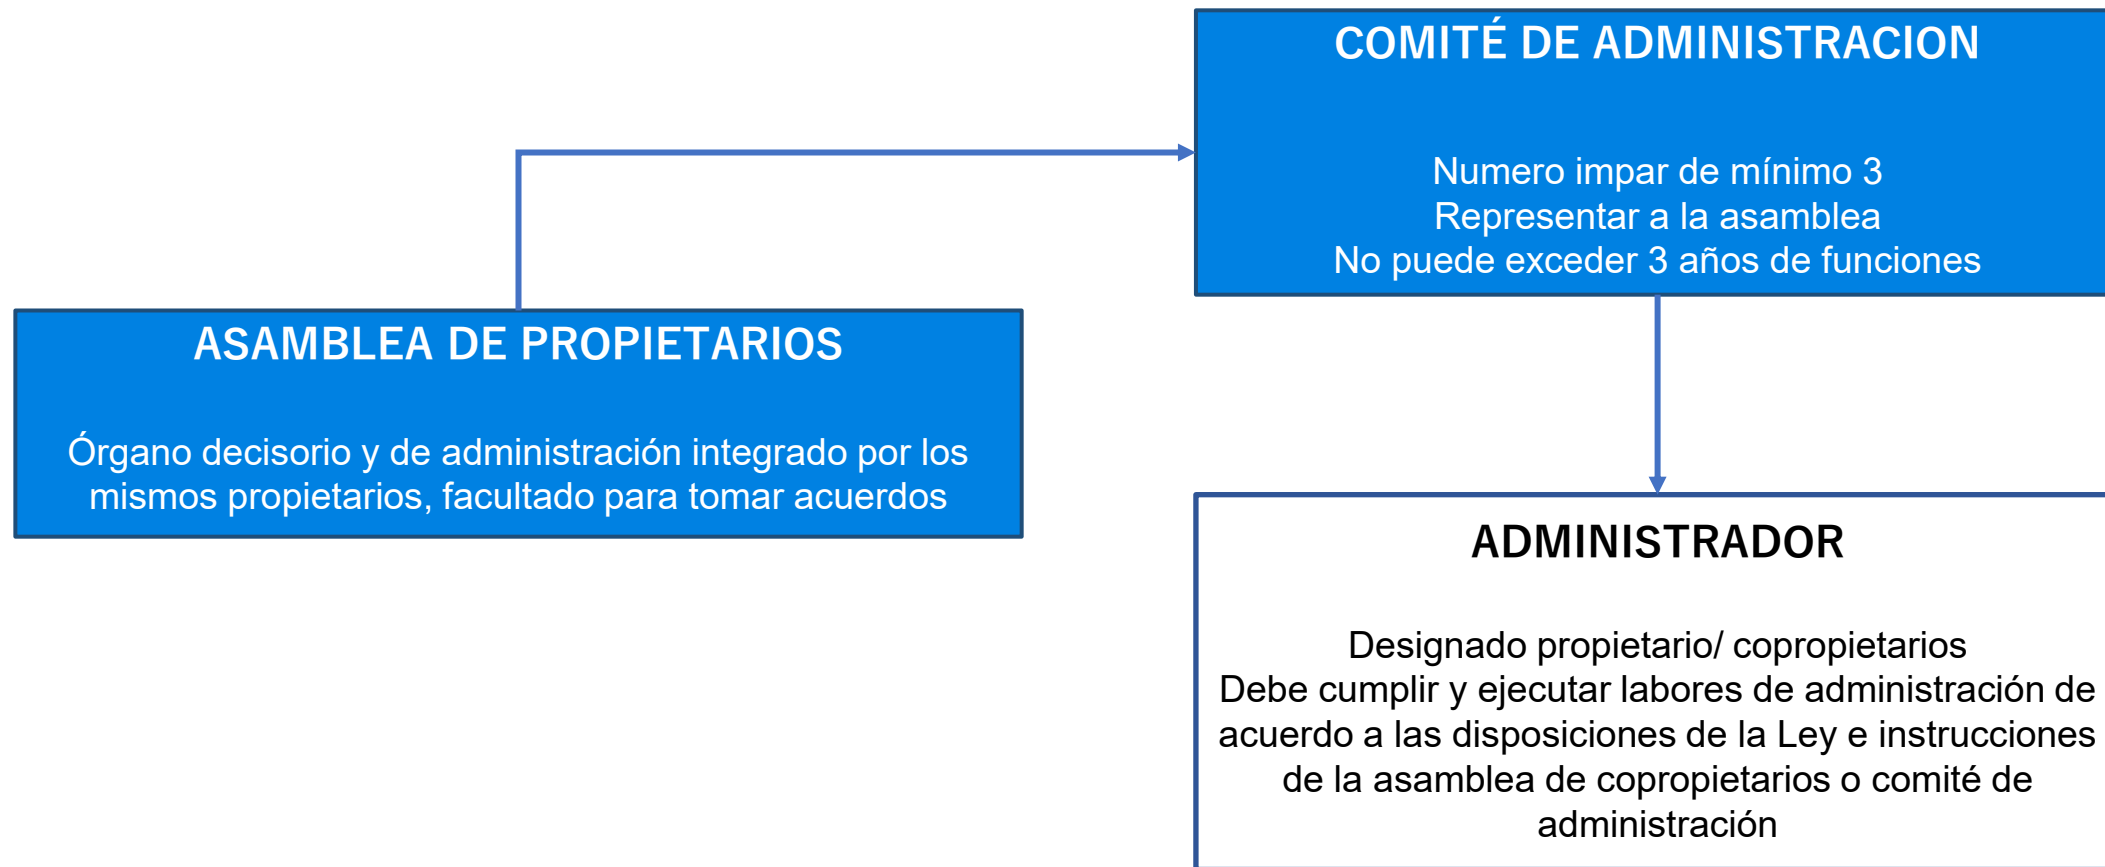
COMITÉ DE ADMINISTRACION

Numero impar de mínimo 3
Representar a la asamblea
No puede exceder 3 años de funciones

ASAMBLEA DE PROPIETARIOS

Órgano decisorio y de administración integrado por los mismos propietarios, facultado para tomar acuerdos

ADMINISTRADOR

Designado propietario/ copropietarios
Debe cumplir y ejecutar labores de administración de acuerdo a las disposiciones de la Ley e instrucciones de la asamblea de copropietarios o comité de administración